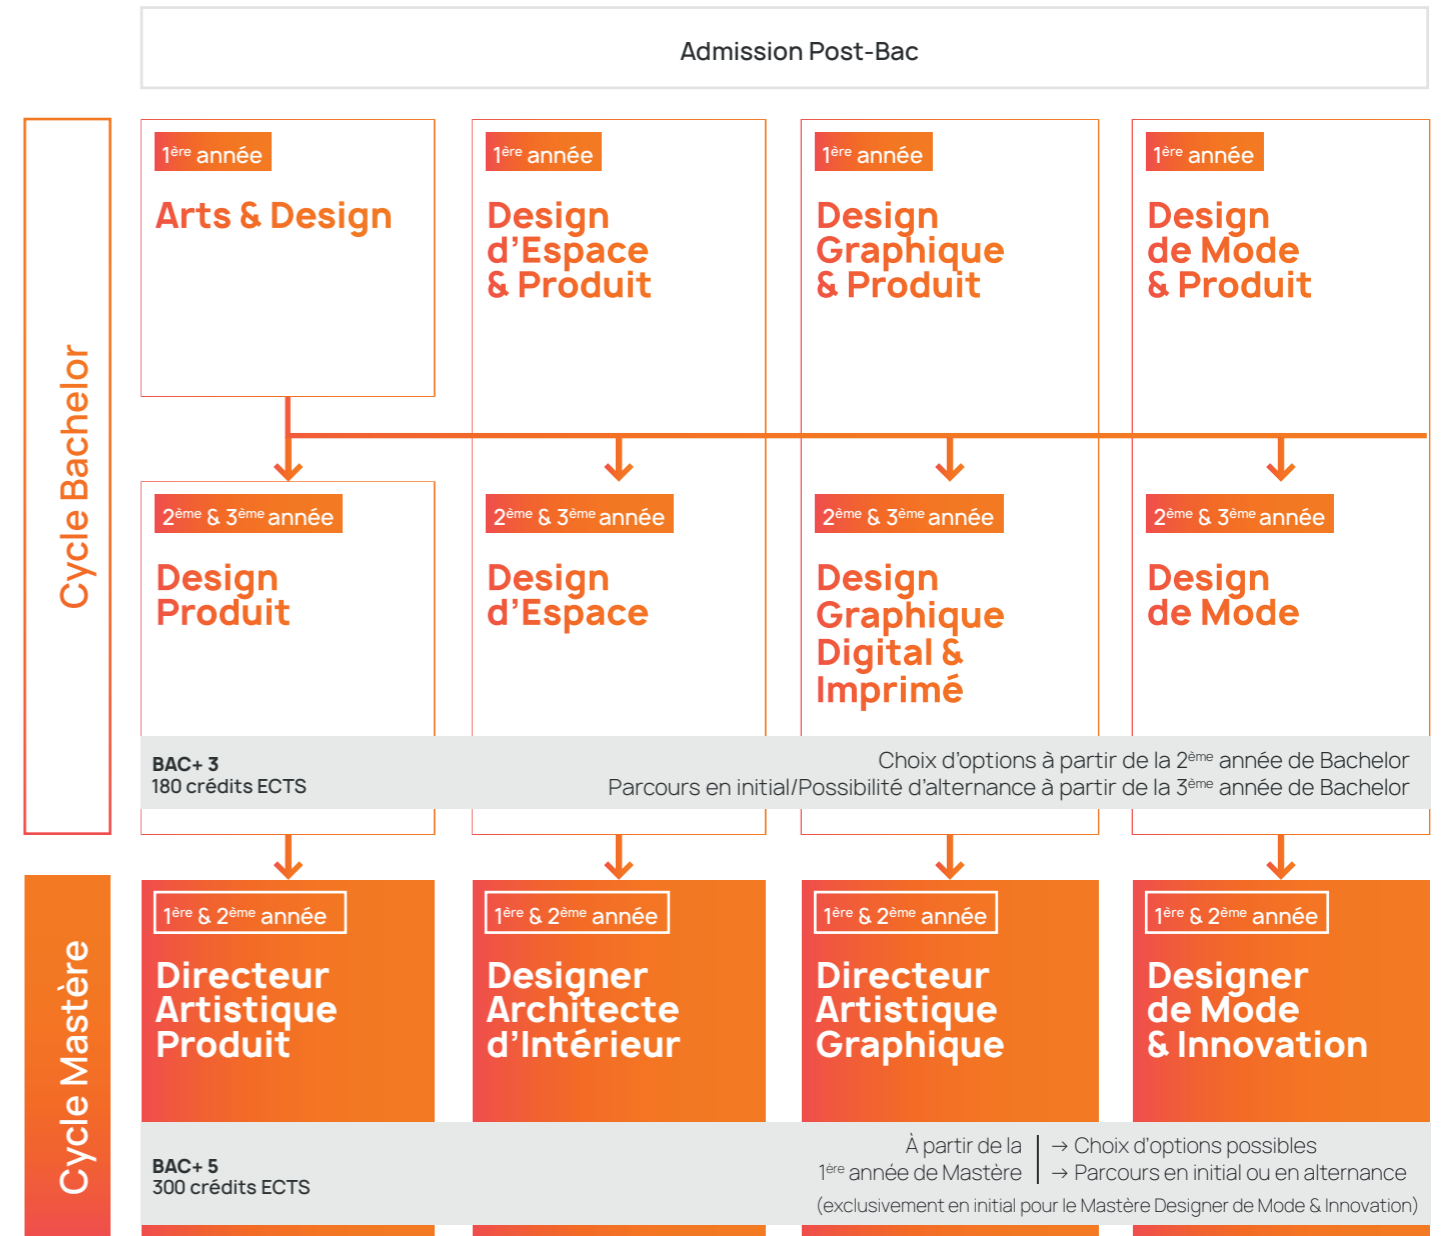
Admission Post-Bac

Cycle Bachelor

1$^{ère}$ année
Arts & Design

1$^{ère}$ année
Design d'Espace & Produit

1$^{ère}$ année
Design Graphique & Produit

1$^{ère}$ année
Design de Mode & Produit

2$^{ème}$ & 3$^{ème}$ année
Design Produit

2$^{ème}$ & 3$^{ème}$ année
Design d'Espace

2$^{ème}$ & 3$^{ème}$ année
Design Graphique Digital & Imprimé

2$^{ème}$ & 3$^{ème}$ année
Design de Mode

BAC+ 3
180 crédits ECTS

Choix d'options à partir de la 2$^{ème}$ année de Bachelor
Parcours en initial/Possibilité d'alternance à partir de la 3$^{ème}$ année de Bachelor

Cycle Mastère

1$^{ère}$ & 2$^{ème}$ année
Directeur Artistique Produit

1$^{ère}$ & 2$^{ème}$ année
Designer Architecte d'Intérieur

1$^{ère}$ & 2$^{ème}$ année
Directeur Artistique Graphique

1$^{ère}$ & 2$^{ème}$ année
Designer de Mode & Innovation

BAC+ 5
300 crédits ECTS

À partir de la 1$^{ère}$ année de Mastère
→ Choix d'options possibles
→ Parcours en initial ou en alternance
(exclusivement en initial pour le Mastère Designer de Mode & Innovation)